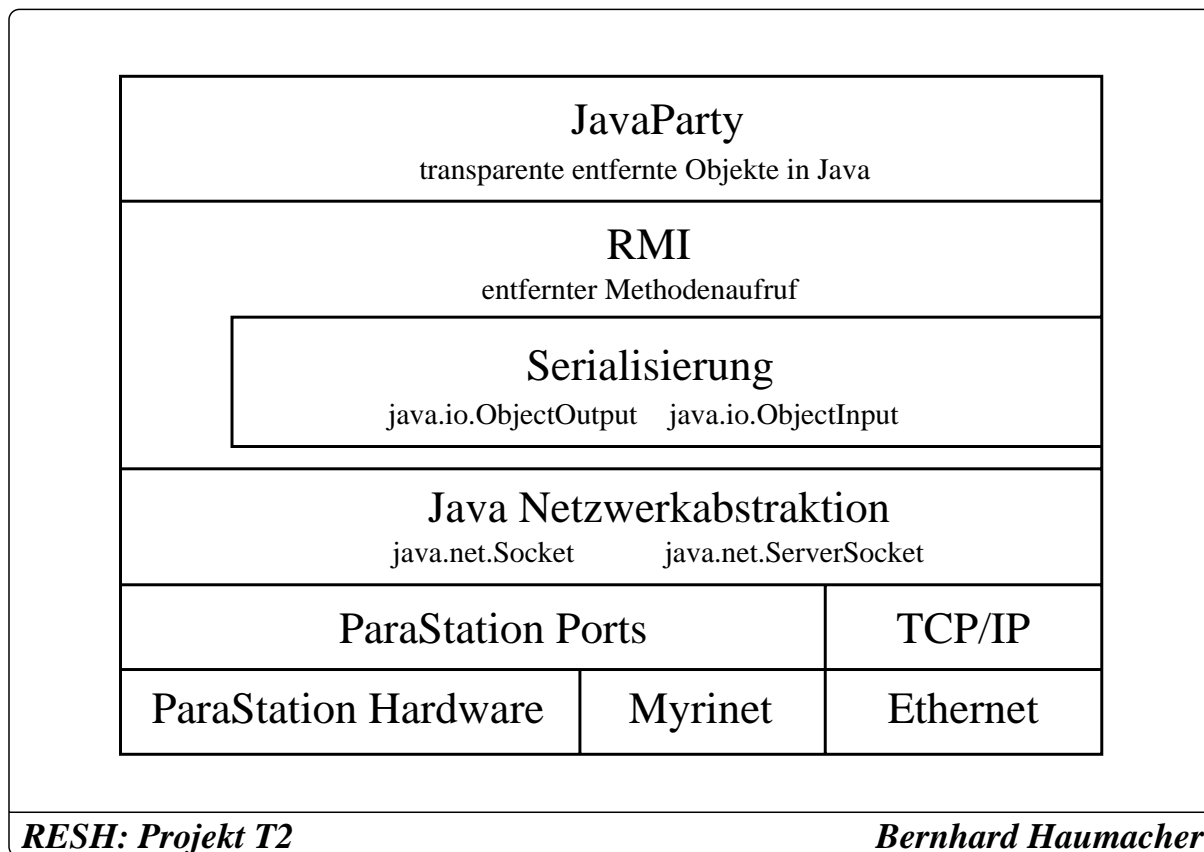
JavaParty
transparente entfernte Objekte in Java

RMI
entfernter Methodenaufruf

Serialisierung
java.io.ObjectOutput java.io.ObjectInput

Java Netzwerkabstraktion
java.net.Socket java.net.ServerSocket

ParaStation Ports

TCP/IP

ParaStation Hardware

Myrinet

Ethernet

RESH: Projekt T2

Bernhard Haumacher